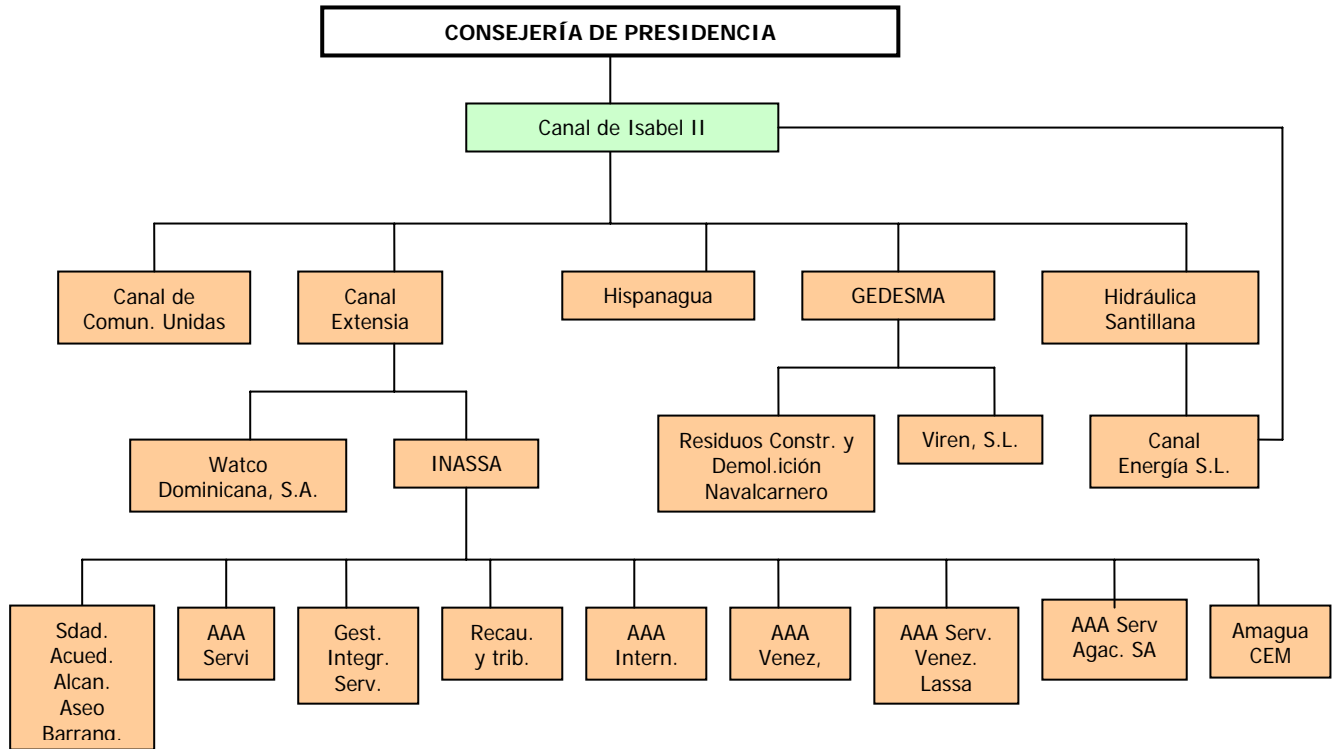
CONSEJERÍA DE PRESIDENCIA

Canal de Isabel II

Canal de Comun. Unidas

Canal Extensia

Hispanagua

GEDESMA

Hidráulica Santillana

Watco Dominicana, S.A.

INASSA

Residuos Constr. y Demol.ición Navalcarnero

Viren, S.L.

Canal Energía S.L.

Sdad. Acued. Alcan. Aseo Barranq.

AAA Servi

Gest. Integr. Serv.

Recau. y trib.

AAA Intern.

AAA Venez,

AAA Serv. Venez. Lassa

AAA Serv Agac. SA

Amagua CEM